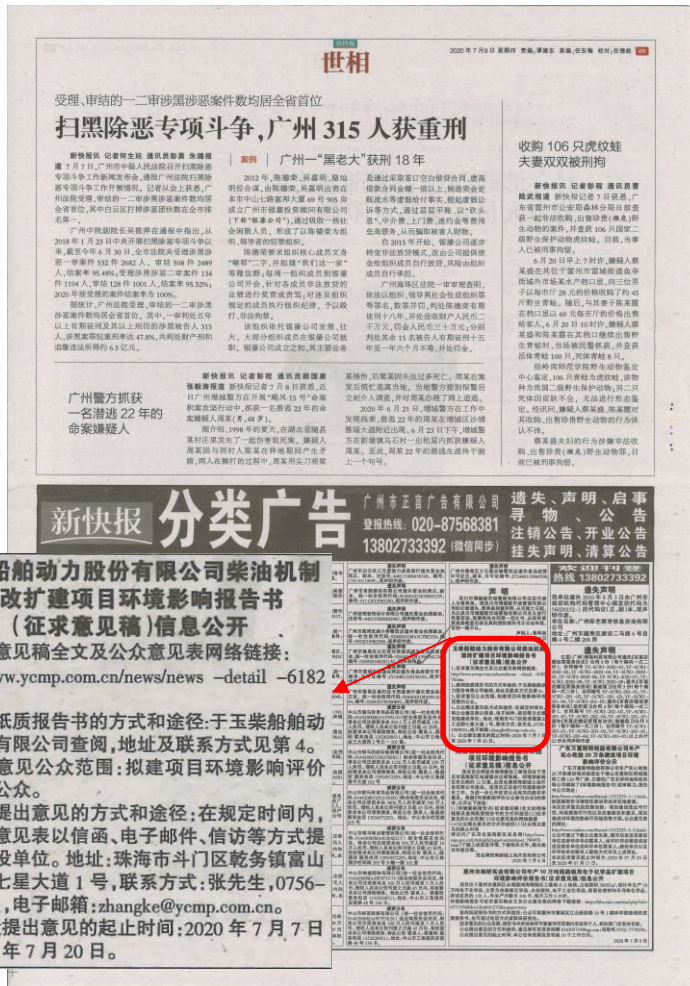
世相

2020年7月9日 星期四

受理、审结的一二审涉黑涉恶案件数均居全省首位

扫黑除恶专项斗争，广州315人获重刑

案例｜广州一"黑老大"获刑18年

收购106只虎纹蛙 夫妻双双被刑拘

广州警方抓获一名潜逃22年的命案嫌疑人

新快报 分类广告

广州市正言广告有限公司

登报热线：020-87568381

13802733392（微信同步）

遗失、声明、启事
寻物、公告
注销公告、开业公告
挂失声明、清算公告

热线 13802733392

船舶动力股份有限公司柴油机制
改扩建项目环境影响报告书
（征求意见稿）信息公开
意见稿全文及公众意见表网络链接：
ww.ycmp.com.cn/news/news -detail -6182

纸质报告书的方式和途径：于玉柴船舶动
有限公司查阅，地址及联系方式见第4。
意见公众范围：拟建项目环境影响评价
公众。
提出意见的方式和途径：在规定时间内，
意见表以信函、电子邮件、信访等方式提
设单位。地址：珠海市斗门区乾务镇富山
七星大道1号，联系方式：张先生，0756－
，电子邮箱：zhangke@ycmp.com.cn。
提出意见的起止时间：2020年7月7日
年7月20日。